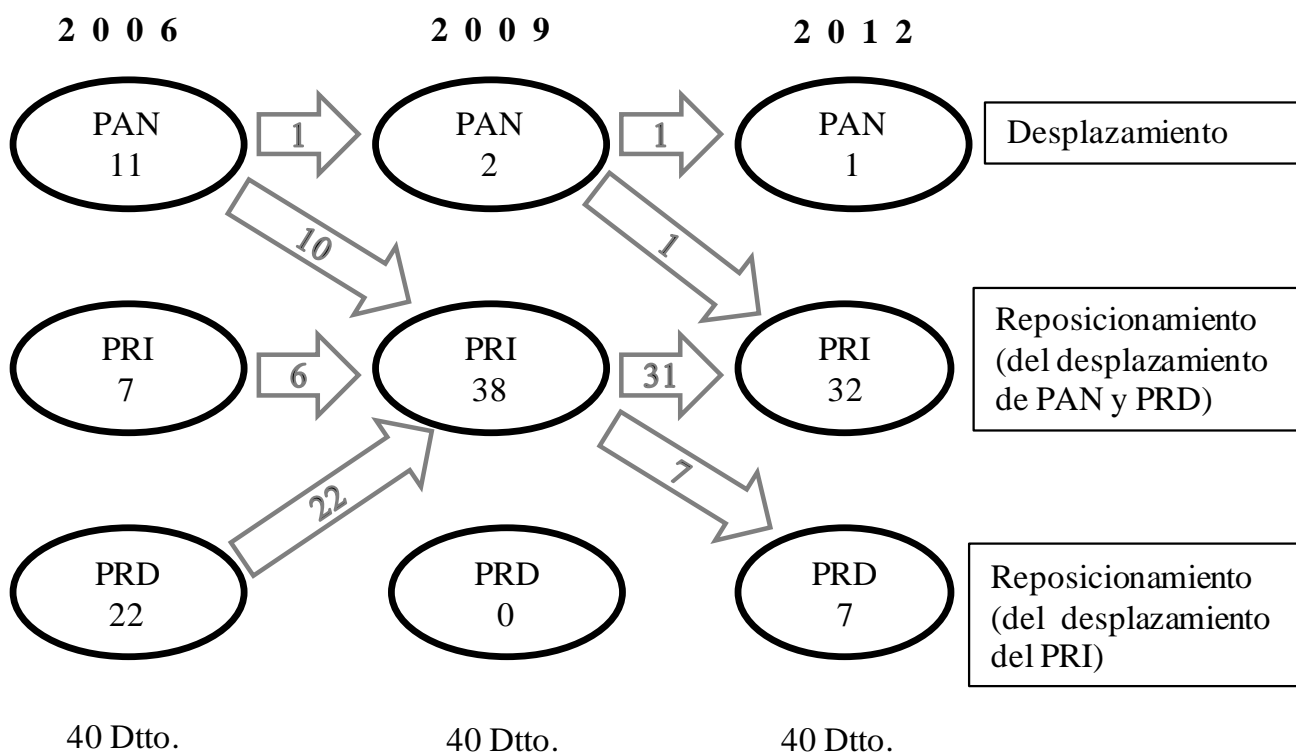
2006

2009

2012

PAN
11

1

PAN
2

1

PAN
1

Desplazamiento

10

1

PRI
7

6

PRI
38

31

PRI
32

Reposicionamiento (del desplazamiento de PAN y PRD)

22

7

PRD
22

PRD
0

PRD
7

Reposicionamiento (del desplazamiento del PRI)

40 Dtto.

40 Dtto.

40 Dtto.